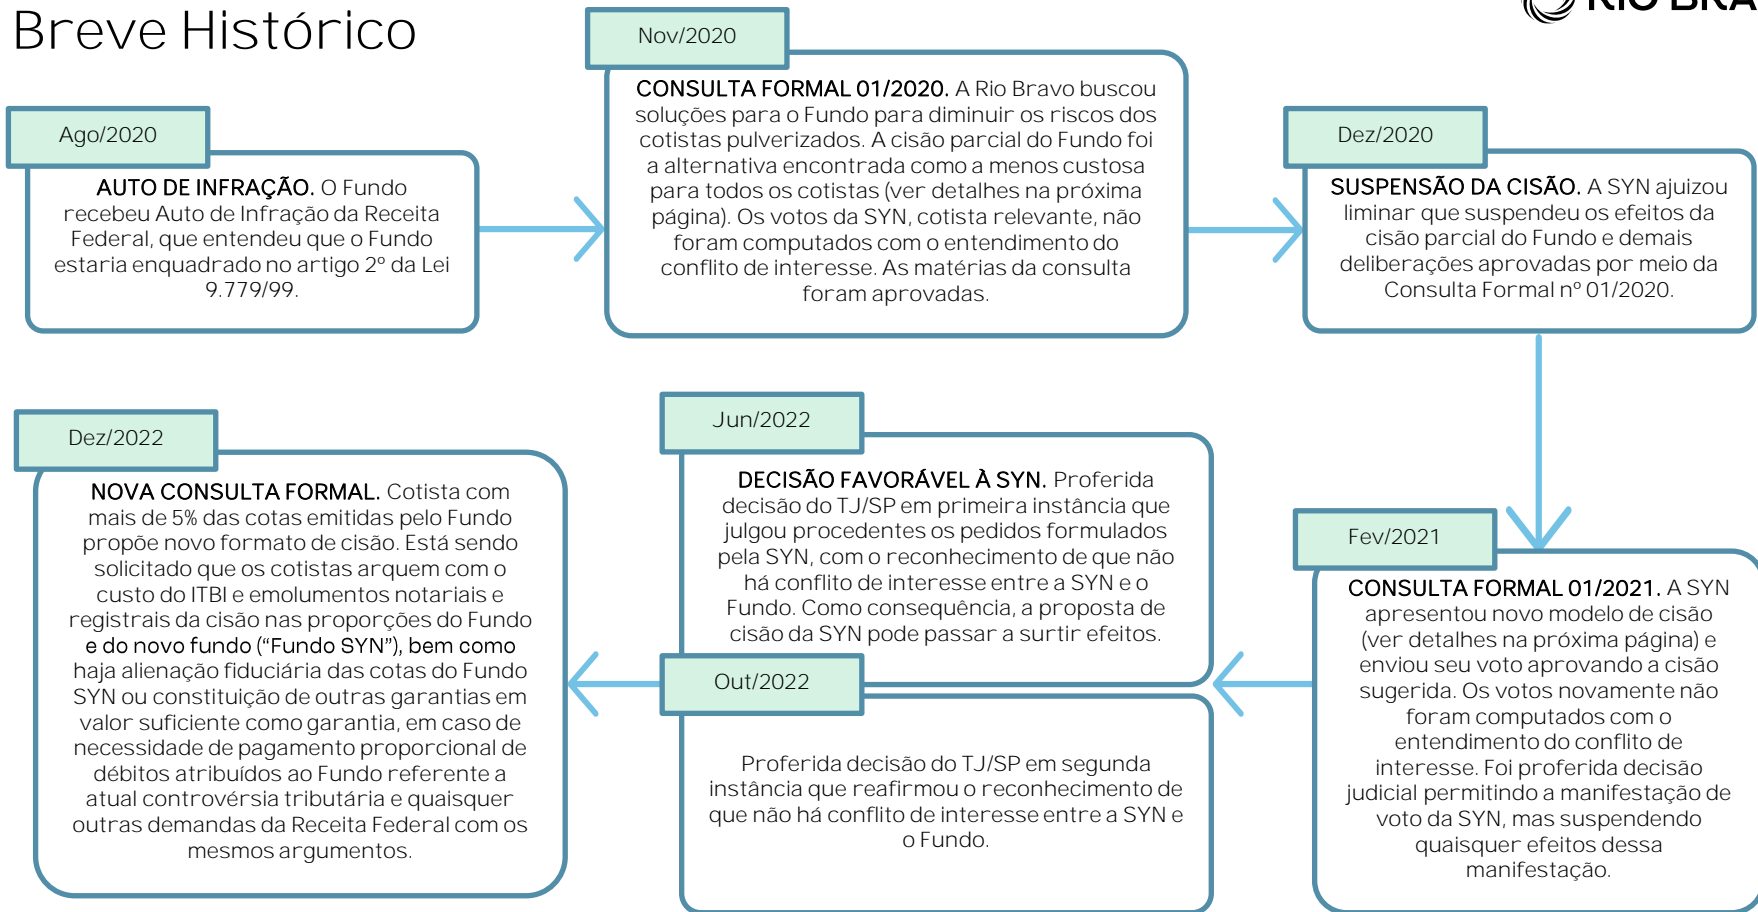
Breve Histórico

RIO BRA

Ago/2020

AUTO DE INFRAÇÃO. O Fundo recebeu Auto de Infração da Receita Federal, que entendeu que o Fundo estaria enquadrado no artigo 2º da Lei 9.779/99.

Nov/2020

CONSULTA FORMAL 01/2020. A Rio Bravo buscou soluções para o Fundo para diminuir os riscos dos cotistas pulverizados. A cisão parcial do Fundo foi a alternativa encontrada como a menos custosa para todos os cotistas (ver detalhes na próxima página). Os votos da SYN, cotista relevante, não foram computados com o entendimento do conflito de interesse. As matérias da consulta foram aprovadas.

Dez/2020

SUSPENSÃO DA CISÃO. A SYN ajuizou liminar que suspendeu os efeitos da cisão parcial do Fundo e demais deliberações aprovadas por meio da Consulta Formal nº 01/2020.

Fev/2021

CONSULTA FORMAL 01/2021. A SYN apresentou novo modelo de cisão (ver detalhes na próxima página) e enviou seu voto aprovando a cisão sugerida. Os votos novamente não foram computados com o entendimento do conflito de interesse. Foi proferida decisão judicial permitindo a manifestação de voto da SYN, mas suspendendo quaisquer efeitos dessa manifestação.

Jun/2022

DECISÃO FAVORÁVEL À SYN. Proferida decisão do TJ/SP em primeira instância que julgou procedentes os pedidos formulados pela SYN, com o reconhecimento de que não há conflito de interesse entre a SYN e o Fundo. Como consequência, a proposta de cisão da SYN pode passar a surtir efeitos.

Out/2022

Proferida decisão do TJ/SP em segunda instância que reafirmou o reconhecimento de que não há conflito de interesse entre a SYN e o Fundo.

Dez/2022

NOVA CONSULTA FORMAL. Cotista com mais de 5% das cotas emitidas pelo Fundo propõe novo formato de cisão. Está sendo solicitado que os cotistas arquem com o custo do ITBI e emolumentos notariais e registrais da cisão nas proporções do Fundo e do novo fundo (“Fundo SYN”), bem como haja alienação fiduciária das cotas do Fundo SYN ou constituição de outras garantias em valor suficiente como garantia, em caso de necessidade de pagamento proporcional de débitos atribuídos ao Fundo referente a atual controvérsia tributária e quaisquer outras demandas da Receita Federal com os mesmos argumentos.